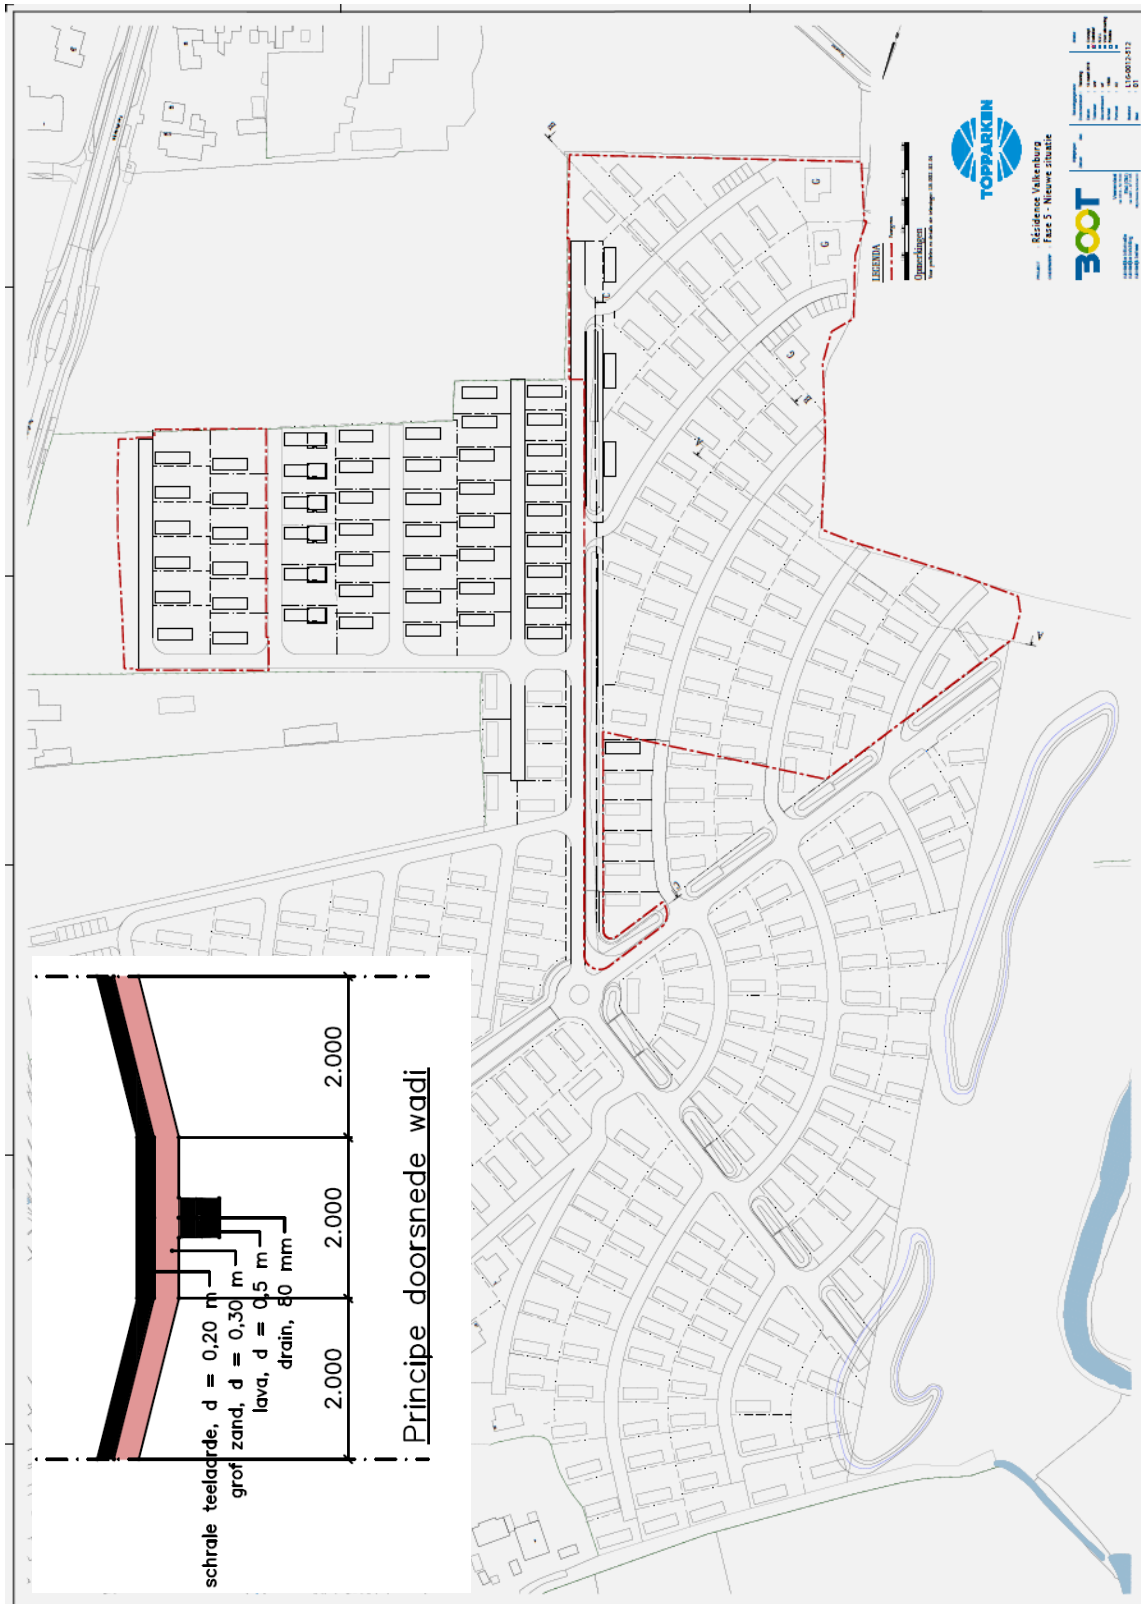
Principe doorsnede wadi

2.000
2.000
2.000

schrale teelaarde, d = 0,20 m
grof zand, d = 0,30 m
lava, d = 0,5 m
drain, 80 mm

LEGENDA

Opmerkingen

TOPPARKEN

BOOT

Résidence Valkenburg
Fase 5 - Nieuwe situatie

L16-0012-S12
01